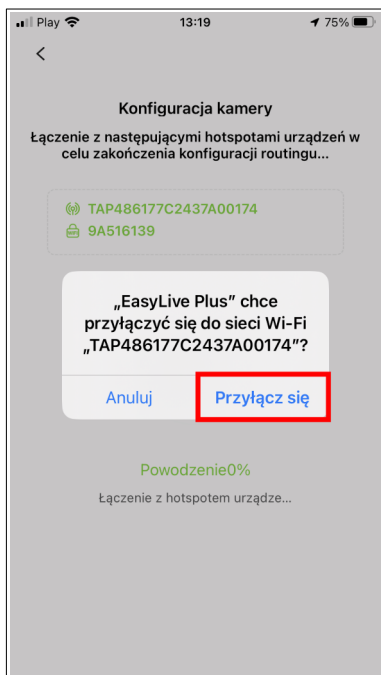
Play 13:19 75%

<

Konfiguracja kamery

Łączenie z następującymi hotspotami urządzeń w celu zakończenia konfiguracji routingu...

TAP486177C2437A00174
9A516139

„EasyLive Plus" chce przyłączyć się do sieci Wi-Fi „TAP486177C2437A00174"?

Anuluj
Przyłącz się

Powodzenie0%

Łączenie z hotspotem urządze...